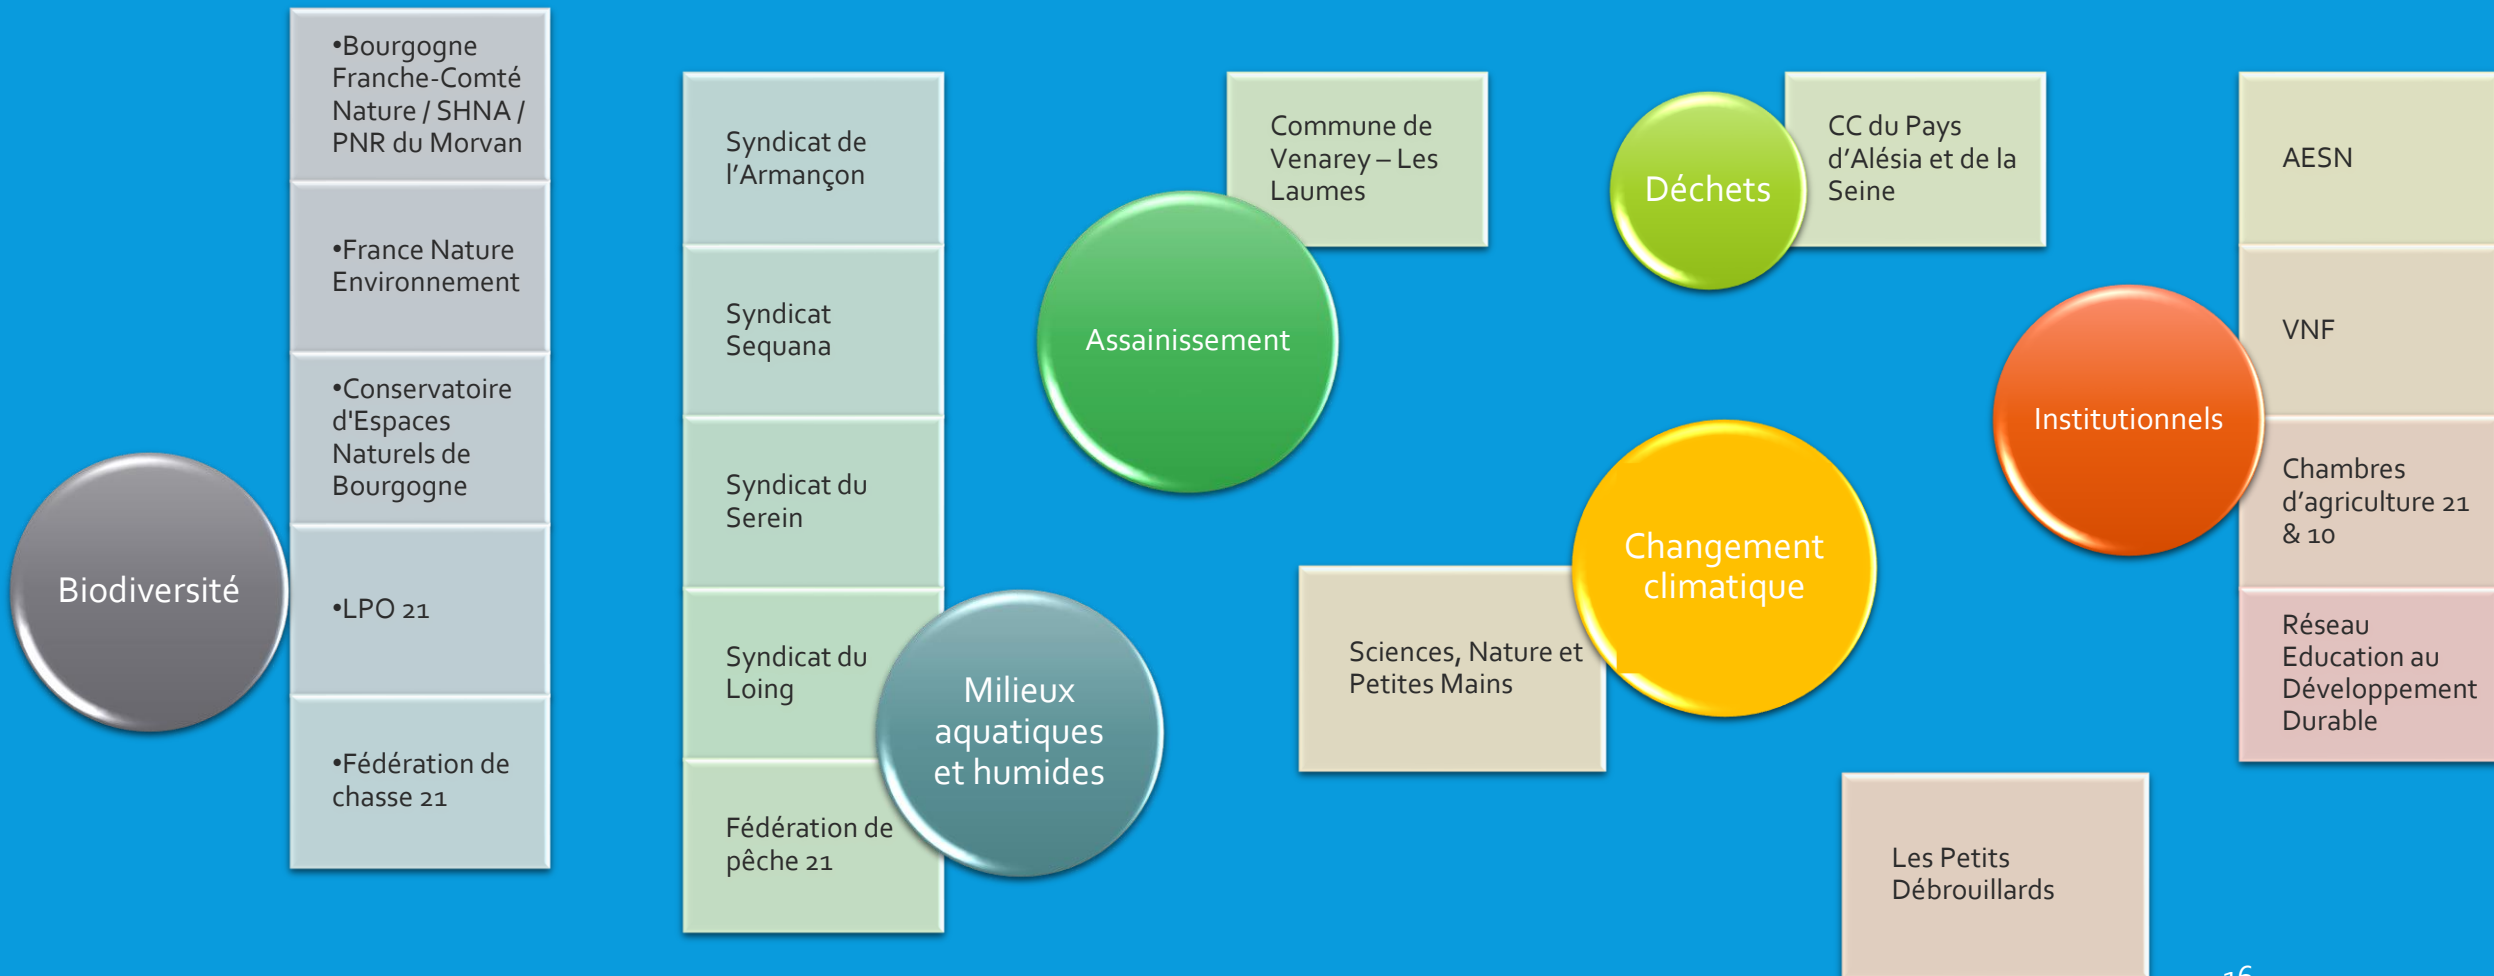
Biodiversité

•Bourgogne Franche-Comté Nature / SHNA / PNR du Morvan

•France Nature Environnement

•Conservatoire d'Espaces Naturels de Bourgogne

•LPO 21

•Fédération de chasse 21

Milieux aquatiques et humides

Syndicat de l'Armançon

Syndicat Sequana

Syndicat du Serein

Syndicat du Loing

Fédération de pêche 21

Assainissement

Commune de Venarey – Les Laumes

Déchets

CC du Pays d'Alésia et de la Seine

Changement climatique

Sciences, Nature et Petites Mains

Les Petits Débrouillards

Institutionnels

AESN

VNF

Chambres d'agriculture 21 & 10

Réseau Education au Développement Durable

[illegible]